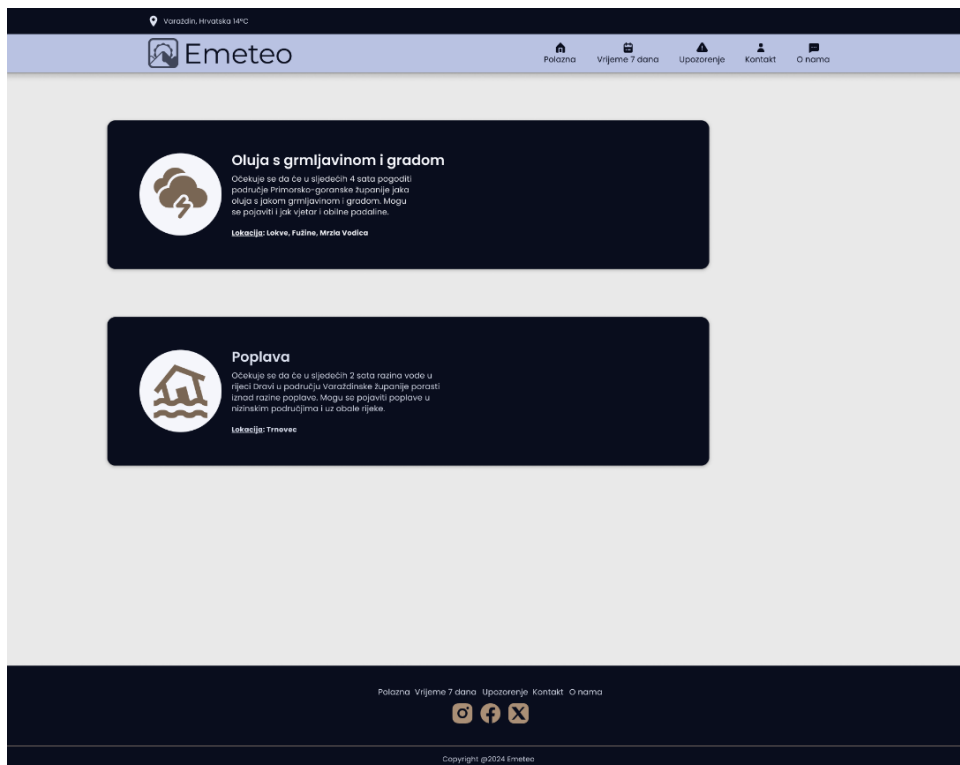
Varaždin, Hrvatska 14°C

Emeteo

Polazna Vrijeme 7 dana Upozorenje Kontakt O nama

Oluja s grmljavinom i gradom

Očekuje se da će u sljedećih 4 sata pogoditi područje Primorsko-goranske županije jaka oluja s jakom grmljavinom i gradom. Mogu se pojaviti i jak vjetar i obilne padaline.

Lokacija: Lokve, Fužine, Mrzla Vodica

Poplava

Očekuje se da će u sljedećih 2 sata razina vode u rijeci Dravi u području Varaždinske županije porasti iznad razine poplave. Mogu se pojaviti poplave u nizinskim područjima i uz obale rijeke.

Lokacija: Trnovec

Polazna Vrijeme 7 dana Upozorenje Kontakt O nama

Copyright @2024 Emeteo